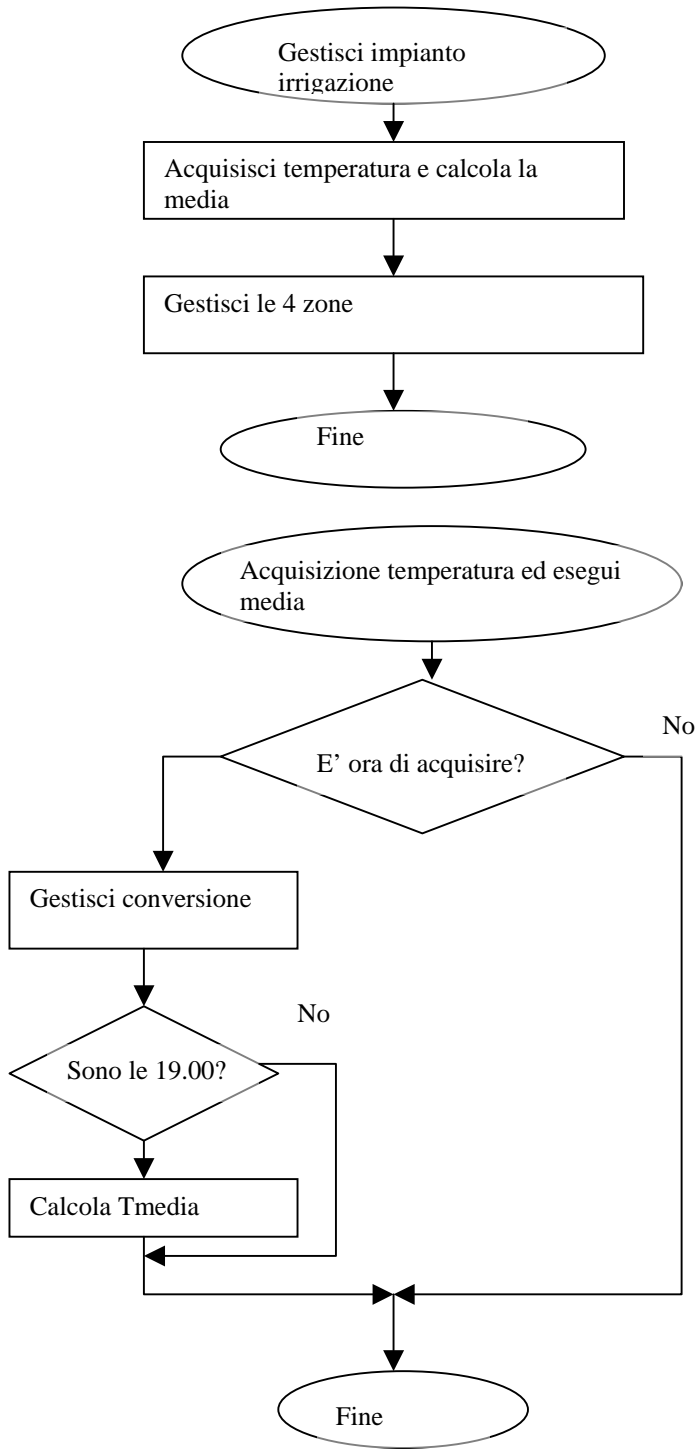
Gestisci impianto irrigazione

Acquisisci temperatura e calcola la media

Gestisci le 4 zone

Fine

Acquisizione temperatura ed esegui media

E' ora di acquisire?

No

Gestisci conversione

No

Sono le 19.00?

Calcola Tmedia

Fine